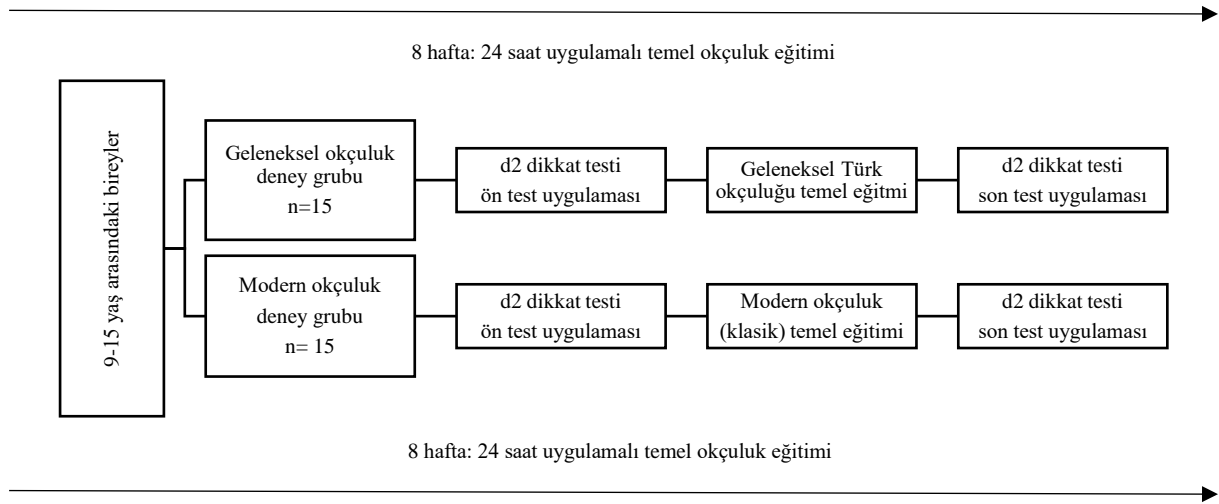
8 hafta: 24 saat uygulamalı temel okçuluk eğitimi

9-15 yaş arasındaki bireyler

Geleneksel okçuluk deney grubu n=15

d2 dikkat testi ön test uygulaması

Geleneksel Türk okçuluğu temel eğitmi

d2 dikkat testi son test uygulaması

Modern okçuluk deney grubu n= 15

d2 dikkat testi ön test uygulaması

Modern okçuluk (klasik) temel eğitimi

d2 dikkat testi son test uygulaması

8 hafta: 24 saat uygulamalı temel okçuluk eğitimi